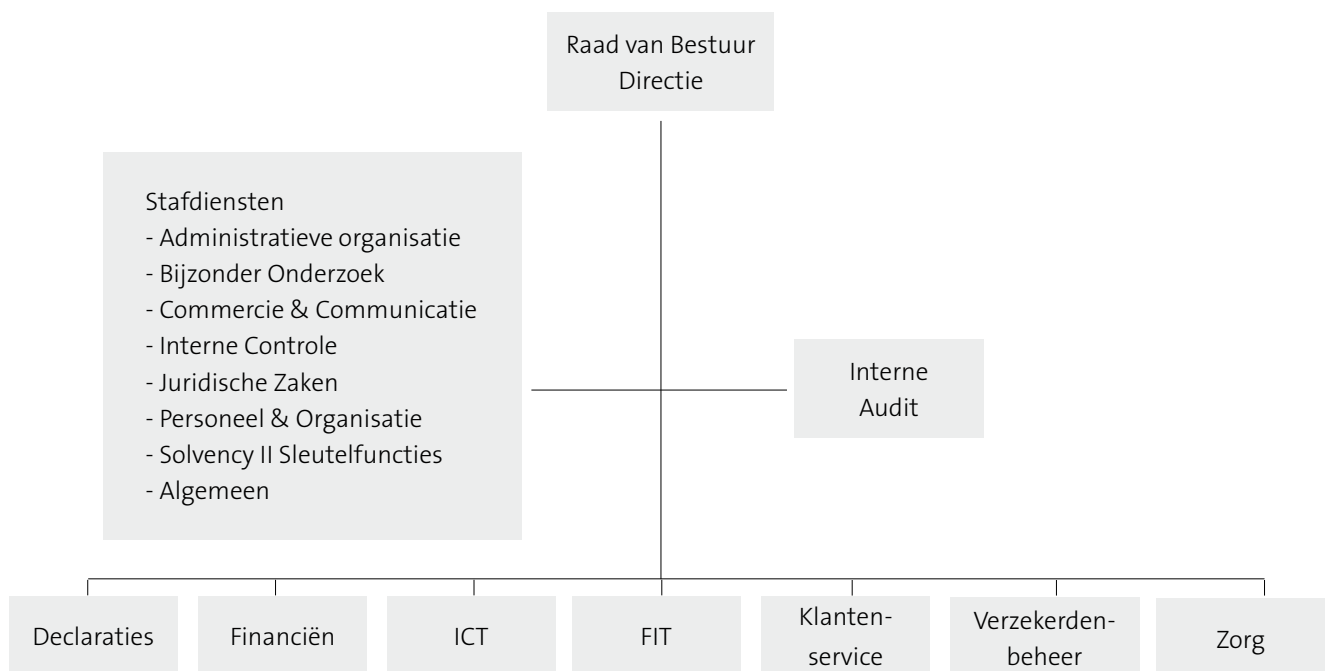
Raad van Bestuur
Directie

Stafdiensten
- Administratieve organisatie
- Bijzonder Onderzoek
- Commercie & Communicatie
- Interne Controle
- Juridische Zaken
- Personeel & Organisatie
- Solvency II Sleutelfuncties
- Algemeen

Interne Audit

Declaraties

Financiën

ICT

FIT

Klantenservice

Verzekerdenbeheer

Zorg